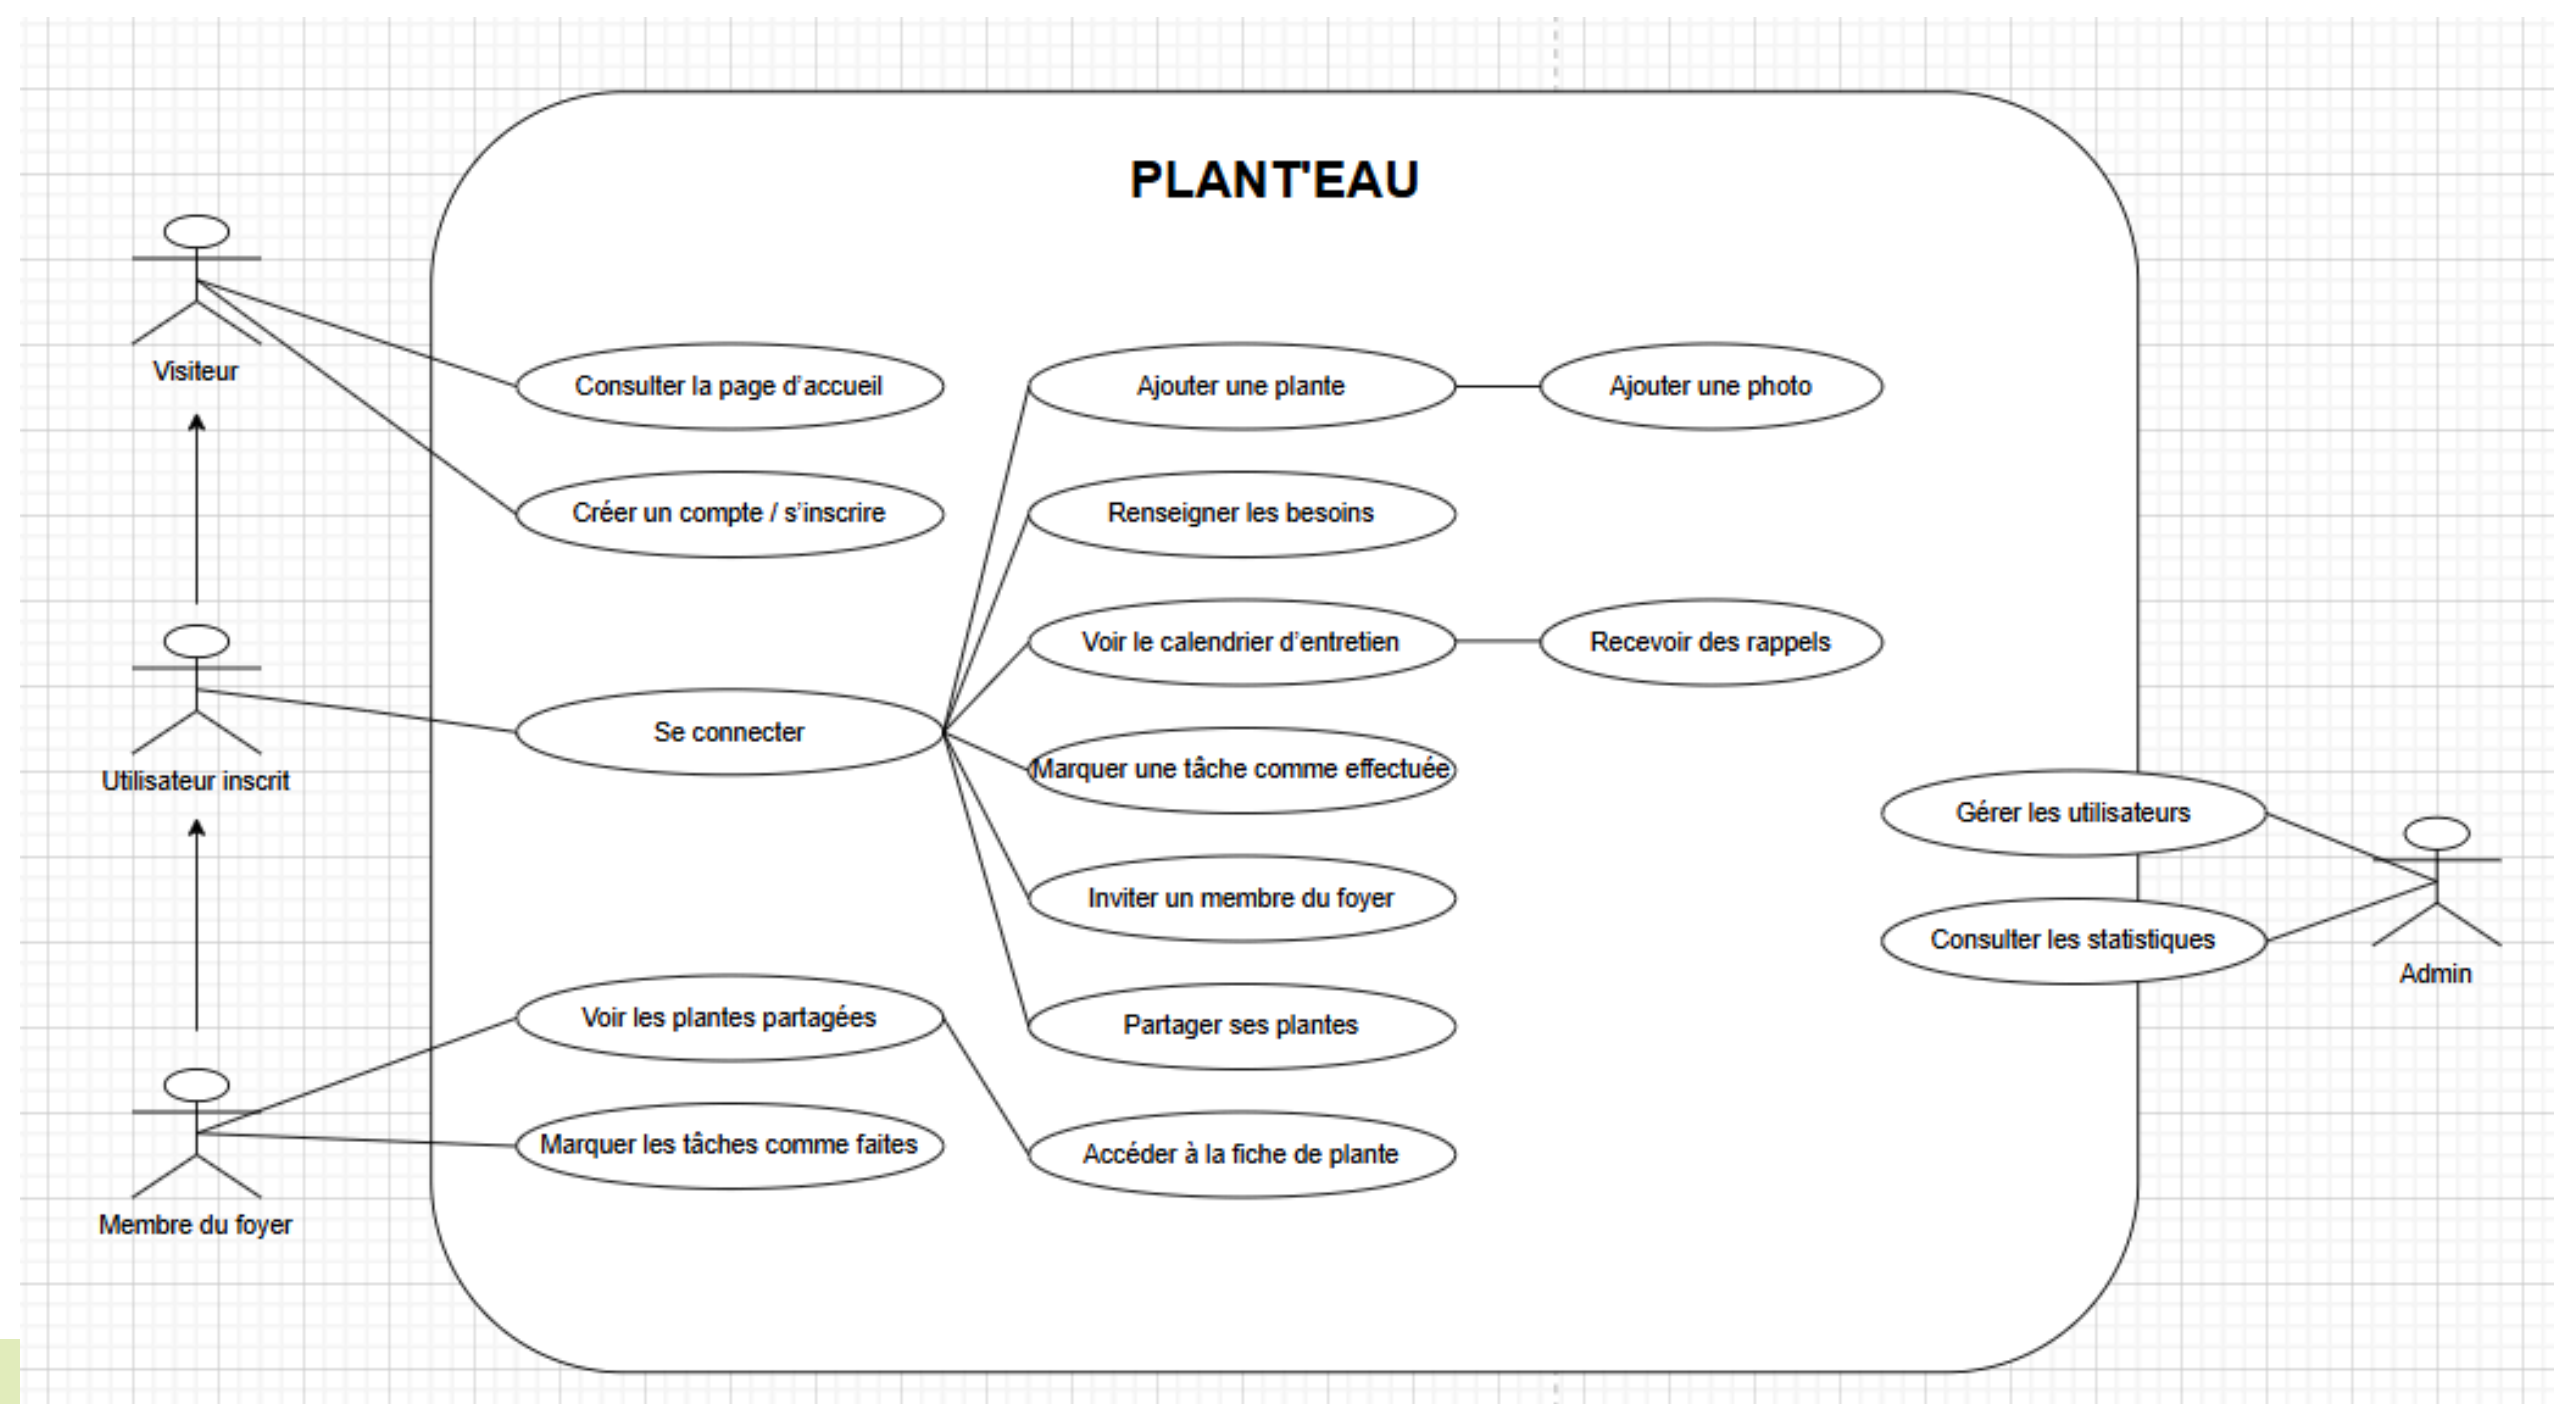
PLANT'EAU

Visiteur

Utilisateur inscrit

Membre du foyer

Consulter la page d'accueil

Créer un compte / s'inscrire

Se connecter

Voir les plantes partagées

Marquer les tâches comme faites

Ajouter une plante

Ajouter une photo

Renseigner les besoins

Voir le calendrier d'entretien

Recevoir des rappels

Marquer une tâche comme effectuée

Inviter un membre du foyer

Partager ses plantes

Accéder à la fiche de plante

Gérer les utilisateurs

Consulter les statistiques

Admin